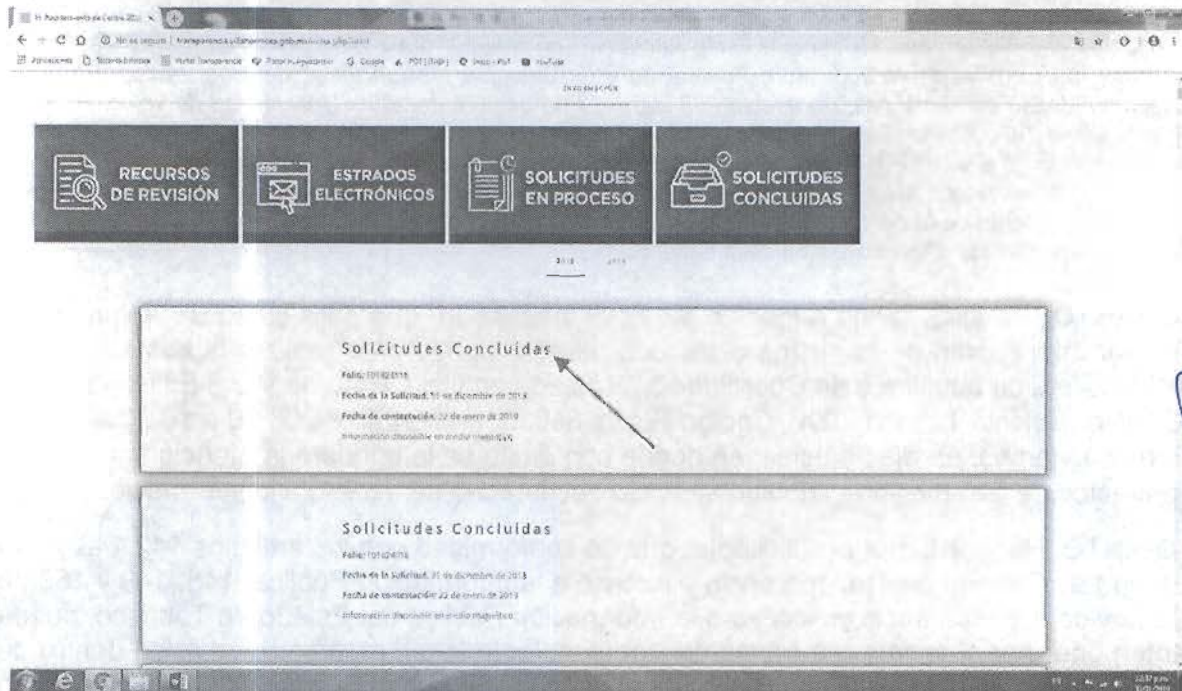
RECURSOS DE REVISIÓN

ESTRADOS ELECTRÓNICOS

SOLICITUDES EN PROCESO

SOLICITUDES CONCLUIDAS

2018

Solicitudes Concluidas

Folio: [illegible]

Fecha de la Solicitud: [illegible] de diciembre de 2018

Fecha de contestación: 22 de enero de 2019

Información disponible en medio magnético

Solicitudes Concluidas

Folio: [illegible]

Fecha de la Solicitud: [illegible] de diciembre de 2018

Fecha de contestación: 22 de enero de 2019

Información disponible en medio magnético